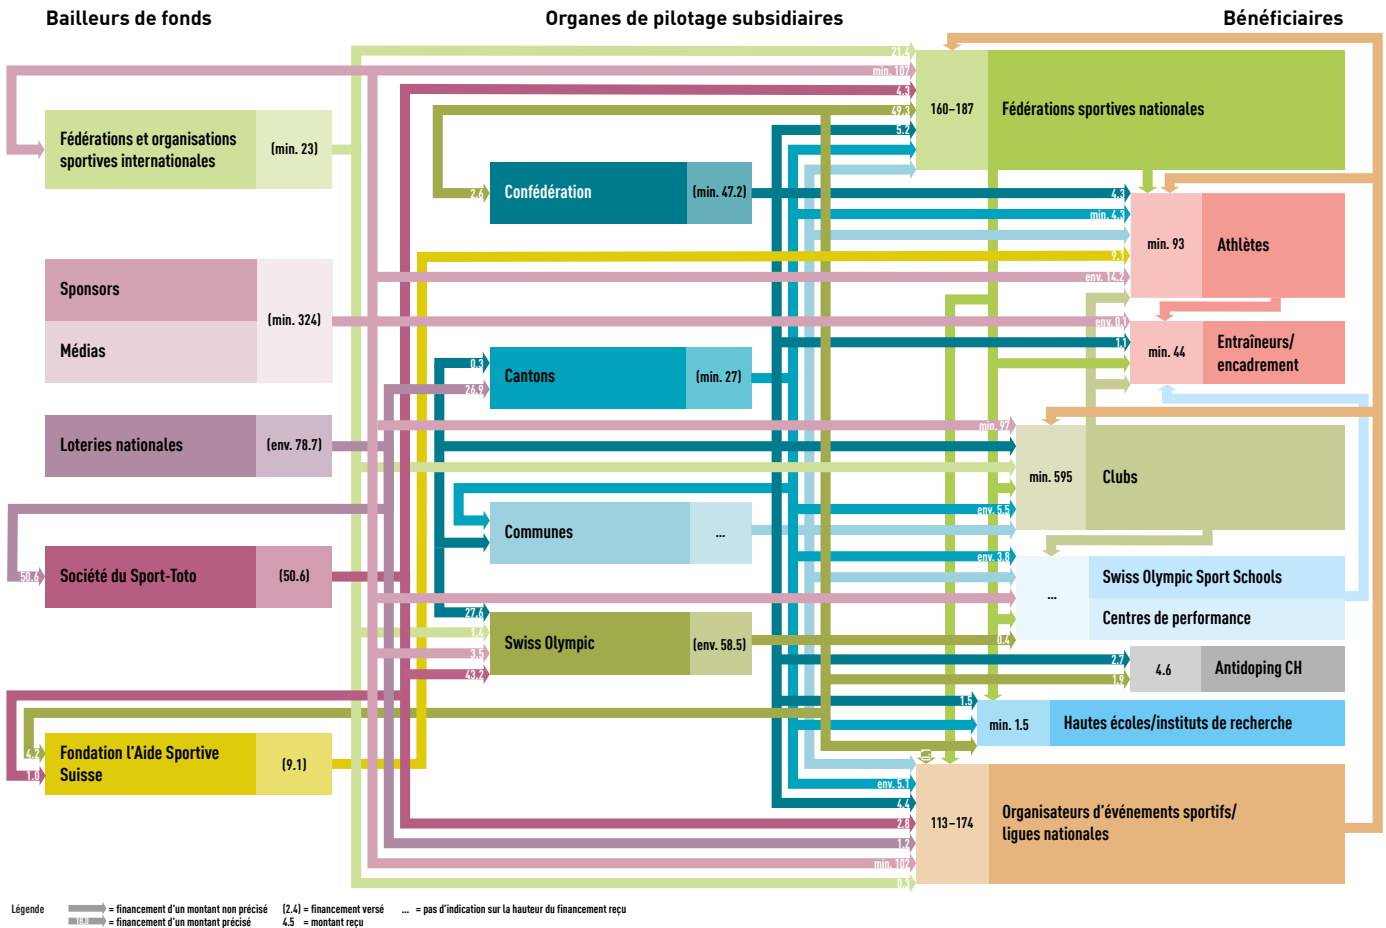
Bailleurs de fonds

Organes de pilotage subsidiaires

Bénéficiaires

Fédérations et organisations sportives internationales (min. 23)

Sponsors

Médias

(min. 324)

Loteries nationales (env. 78.7)

Société du Sport-Toto (50.6)

Fondation l'Aide Sportive Suisse (9.1)

Confédération (min. 47.2)

Cantons (min. 27)

Communes ...

Swiss Olympic (env. 58.5)

160–187 Fédérations sportives nationales

min. 93 Athlètes

min. 44 Entraîneurs/ encadrement

min. 595 Clubs

... Swiss Olympic Sport Schools

Centres de performance

4.6 Antidoping CH

min. 1.5 Hautes écoles/instituts de recherche

113–174 Organisateurs d'événements sportifs/ ligues nationales

21.4
min. 107
4.3
49.3
5.2
2.4
4.3
min. 4.3
9.1
env. 14.2
env. 0.1
1.1
0.3
26.9
min. 57
env. 5.5
env. 3.8
50.6
27.6
1.4
3.5
43.2
0.4
2.7
1.9
1.5
4.2
1.0
env. 5.1
4.4
2.8
1.2
min. 102
0.3

Légende
= financement d'un montant non précisé
= financement d'un montant précisé
(2.4) = financement versé
4.5 = montant reçu
... = pas d'indication sur la hauteur du financement reçu